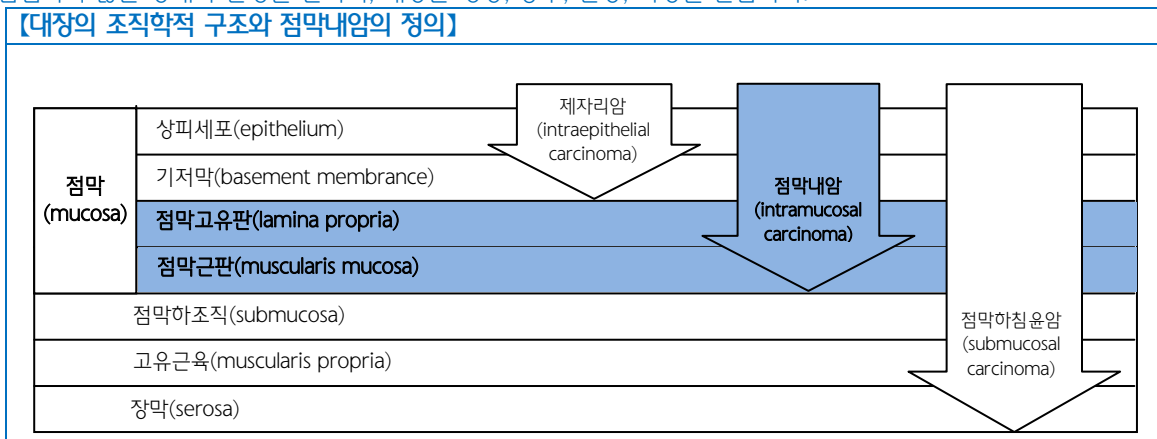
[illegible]

【대장의 조직학적 구조와 점막내암의 정의】

점막 (mucosa)

상피세포(epithelium)

기저막(basement membrance)

점막고유판(lamina propria)

점막근판(muscularis mucosa)

점막하조직(submucosa)

고유근육(muscularis propria)

장막(serosa)

제자리암 (intraepithelial carcinoma)

점막내암 (intramucosal carcinoma)

점막하침윤암 (submucosal carcinoma)